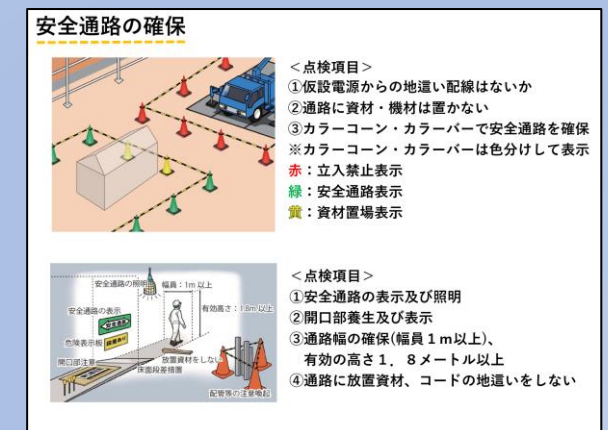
安全通路の確保

<点検項目>
①仮設電源からの地這い配線はないか
②通路に資材・機材は置かない
③カラーコーン・カラーバーで安全通路を確保
※カラーコーン・カラーバーは色分けして表示
赤：立入禁止表示
緑：安全通路表示
黄：資材置場表示

安全通路の照明
幅員：1m以上
安全通路の表示
有効高さ：1.8m以上
危険表示板
開口部注意
放置資材をしない
床面段差措置
配管等の注意喚起

<点検項目>
①安全通路の表示及び照明
②開口部養生及び表示
③通路幅の確保(幅員１m以上)、有効の高さ１．８メートル以上
④通路に放置資材、コードの地這いをしない